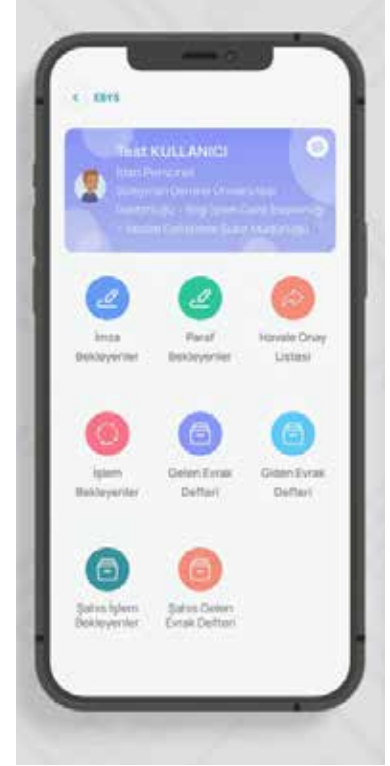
< EBYS

Test KULLANICI
İdari Personel
Süleyman Demirel Üniversitesi
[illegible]
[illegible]

İmza Bekleyenler

Paraf Bekleyenler

Havale Onay Listesi

İşlem Bekleyenler

Gelen Evrak Defteri

Giden Evrak Defteri

Şahsı İşlem Bekleyenler

Şahsı Gelen Evrak Defteri